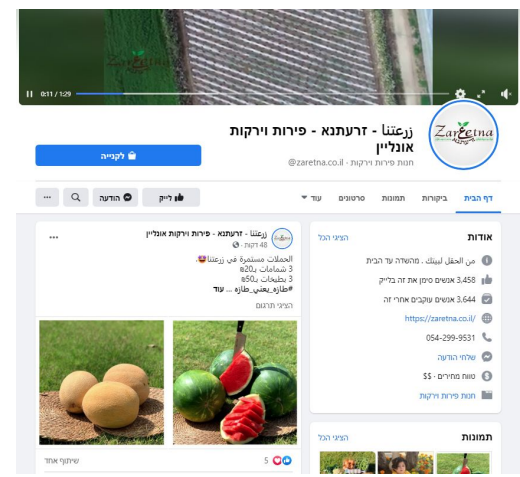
0:11 / 1:29

Zaretna

זרעתנא - זרעתנא - פירות וירקות אונליין
חנות פירות וירקות · @zaretna.co.il

לקנייה

דף הבית ביקורות תמונות סרטונים עוד

לייק הודעה

אודות
הציגו הכל
מן החקל לבייתך . מהשדה עד הבית
3,458 אנשים סימנו את זה בלייק
3,644 אנשים עוקבים אחרי זה
https://zaretna.co.il/
054-299-9531
שלחו הודעה
טווח מחירים · $$
חנות פירות וירקות

תמונות
הציגו הכל

זרעתנא - זרעתנא - פירות וירקות אונליין
48 דקות ·
الحملات مستمرة في زرعتنا😍
3 شمامات ب20₪
3 بطيخات ب50₪
#طازه_يعني_طازه ... עוד
הציגו תרגום

5
שיתוף אחד